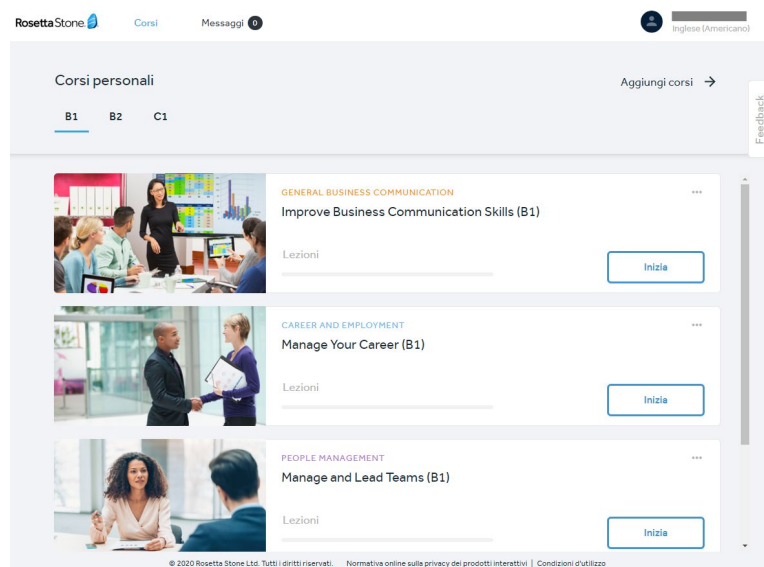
Rosetta Stone Corsi Messaggi 0

Inglese (Americano)

Corsi personali

Aggiungi corsi →

B1 B2 C1

Feedback

GENERAL BUSINESS COMMUNICATION

Improve Business Communication Skills (B1)

Lezioni

Inizia

CAREER AND EMPLOYMENT

Manage Your Career (B1)

Lezioni

Inizia

PEOPLE MANAGEMENT

Manage and Lead Teams (B1)

Lezioni

Inizia

© 2020 Rosetta Stone Ltd. Tutti i diritti riservati. Normativa online sulla privacy dei prodotti interattivi | Condizioni d'utilizzo